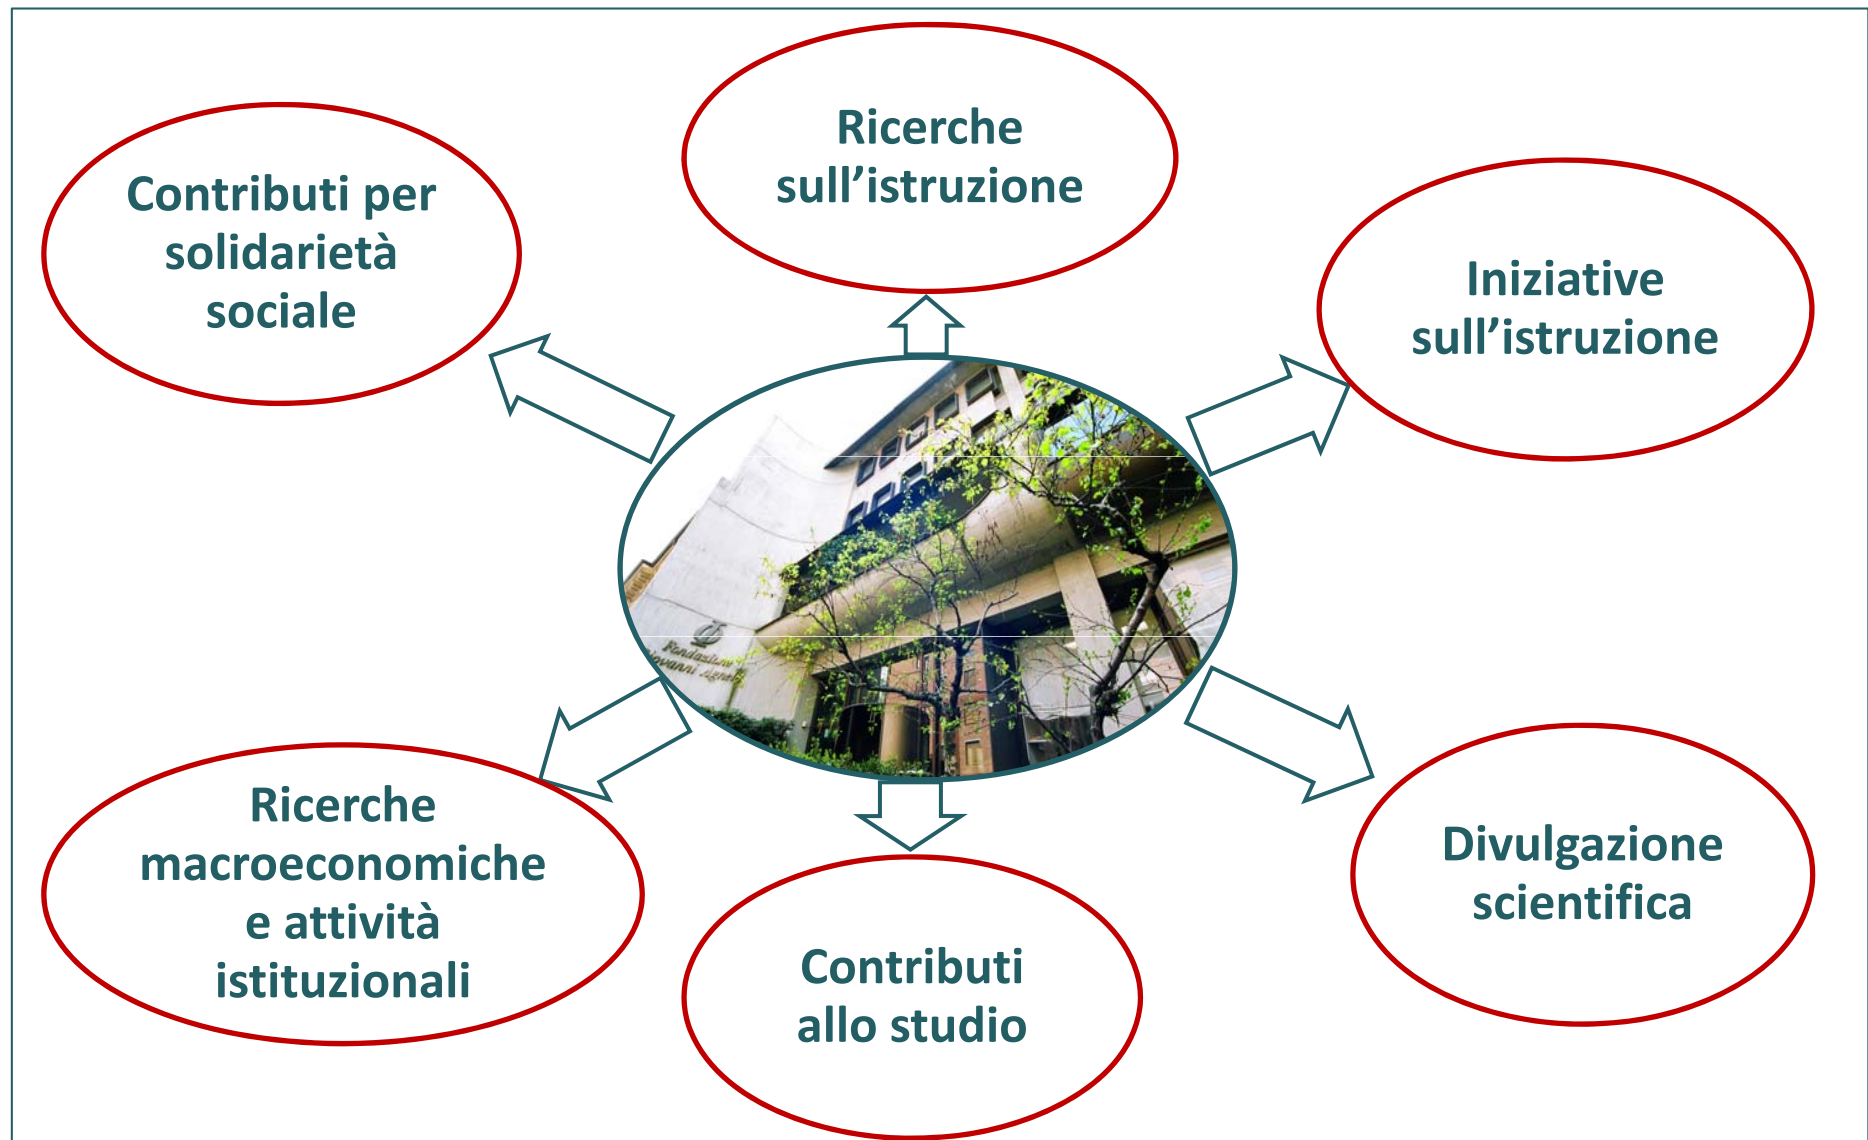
Ricerche sull’istruzione

Contributi per solidarietà sociale

Iniziative sull’istruzione

Fondazione Giovanni Agnelli

Ricerche macroeconomiche e attività istituzionali

Contributi allo studio

Divulgazione scientifica